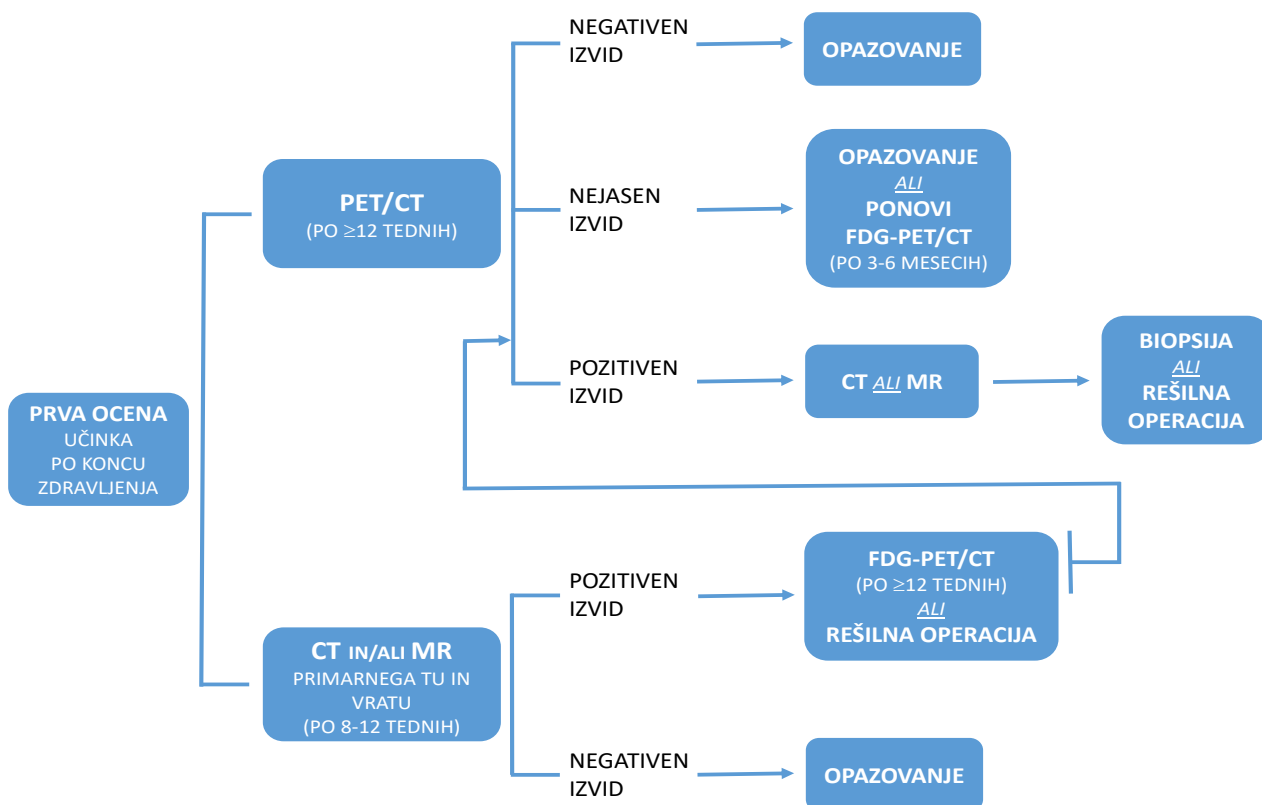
PRVA OCENA
UČINKA
PO KONCU
ZDRAVLJENJA

PET/CT
(PO ≥12 TEDNIH)

NEGATIVEN IZVID

OPAZOVANJE

NEJASEN IZVID

OPAZOVANJE
ALI
PONOVI
FDG-PET/CT
(PO 3-6 MESECIH)

POZITIVEN IZVID

CT ALI MR

BIOPSIJA
ALI
REŠILNA
OPERACIJA

CT IN/ALI MR
PRIMARNEGA TU IN VRATU
(PO 8-12 TEDNIH)

POZITIVEN IZVID

FDG-PET/CT
(PO ≥12 TEDNIH)
ALI
REŠILNA OPERACIJA

NEGATIVEN IZVID

OPAZOVANJE